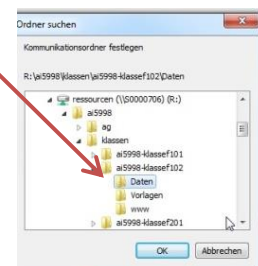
Ordner suchen

Kommunikationsordner festlegen

R:\ai5998\klassen\ai5998-klassef102\Daten

ressourcen (\\S0000706) (R:)
ai5998
ag
klassen
ai5998-klassef101
ai5998-klassef102
Daten
Vorlagen
www
ai5998-klassef201

OK
Abbrechen